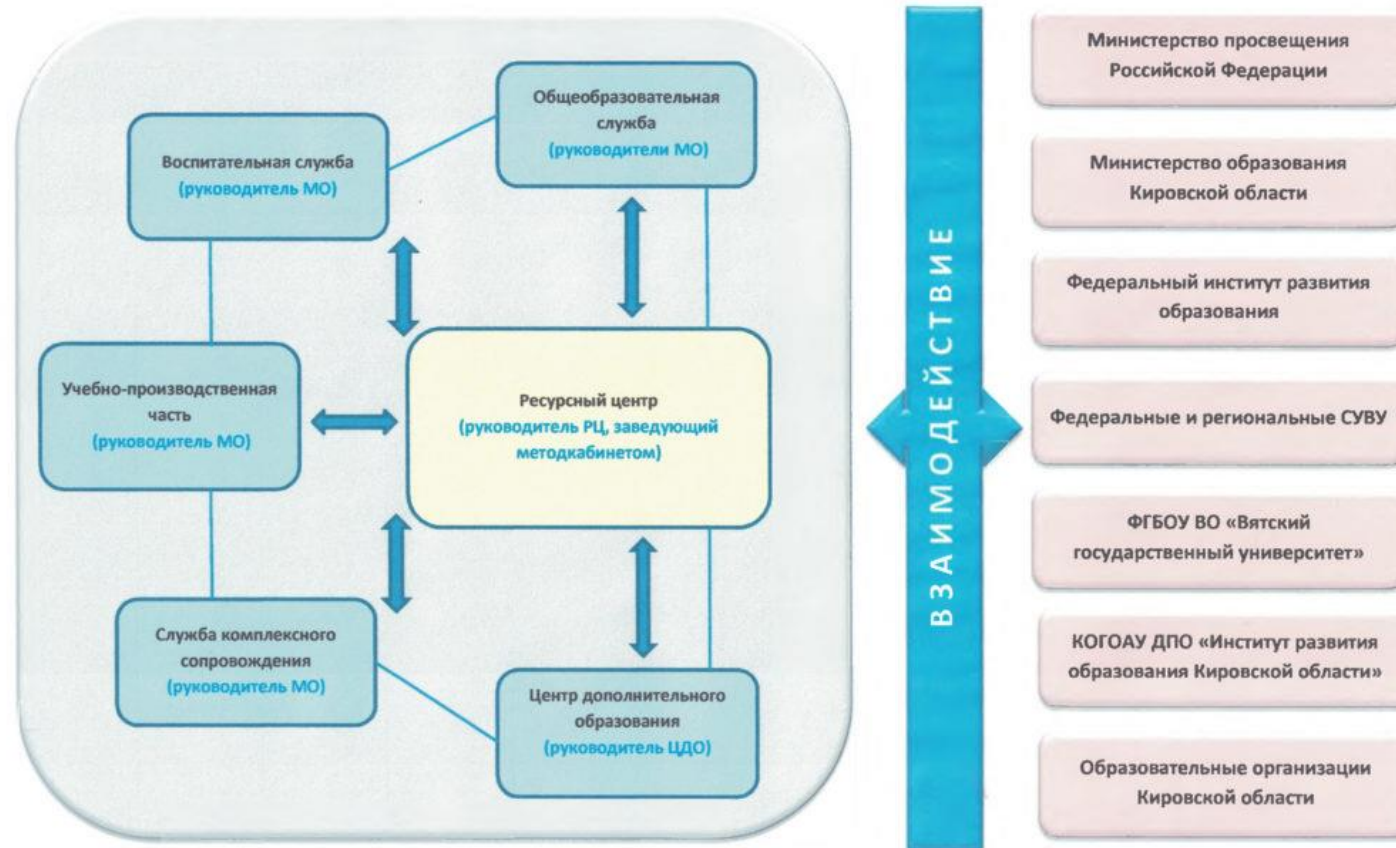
Воспитательная служба
(руководитель МО)

Общеобразовательная служба
(руководители МО)

Учебно-производственная часть
(руководитель МО)

Ресурсный центр
(руководитель РЦ, заведующий методкабинетом)

Служба комплексного сопровождения
(руководитель МО)

Центр дополнительного образования
(руководитель ЦДО)

ВЗАИМОДЕЙСТВИЕ

Министерство просвещения Российской Федерации

Министерство образования Кировской области

Федеральный институт развития образования

Федеральные и региональные СУВУ

ФГБОУ ВО «Вятский государственный университет»

КОГОАУ ДПО «Институт развития образования Кировской области»

Образовательные организации Кировской области